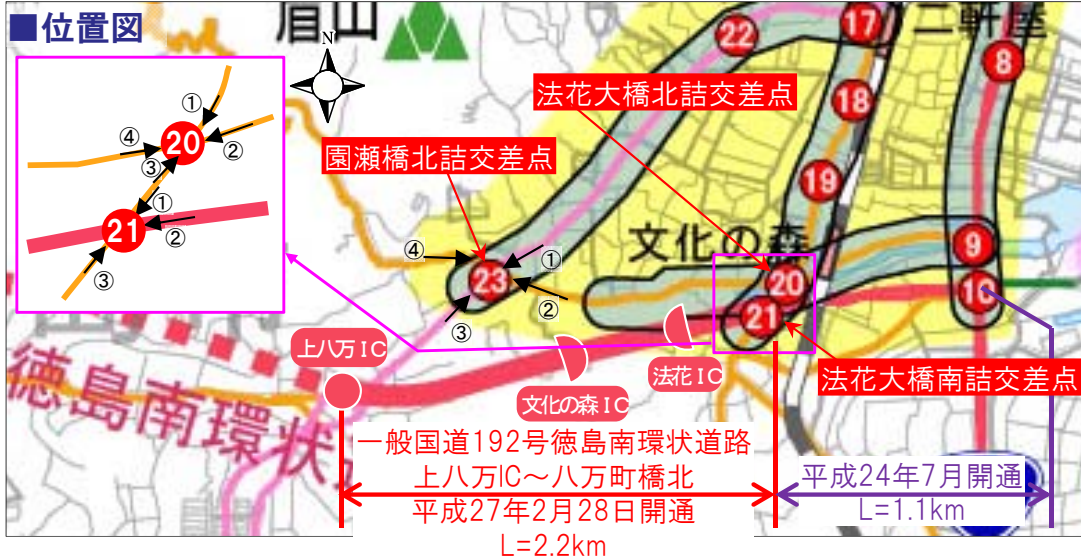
■位置図

眉山

N

二軒屋

22 17 8

18

19

法花大橋北詰交差点

園瀨橋北詰交差点

①
④ 20 ②
③
①
21 ②
③

④ ①
23
②
③

文化の森

20
21

9
10

法花大橋南詰交差点

上八万IC

文化の森IC

法花IC

徳島南環状

一般国道192号徳島南環状道路
上八万IC～八万町橋北
平成27年2月28日開通
L=2.2km

平成24年7月開通
L=1.1km